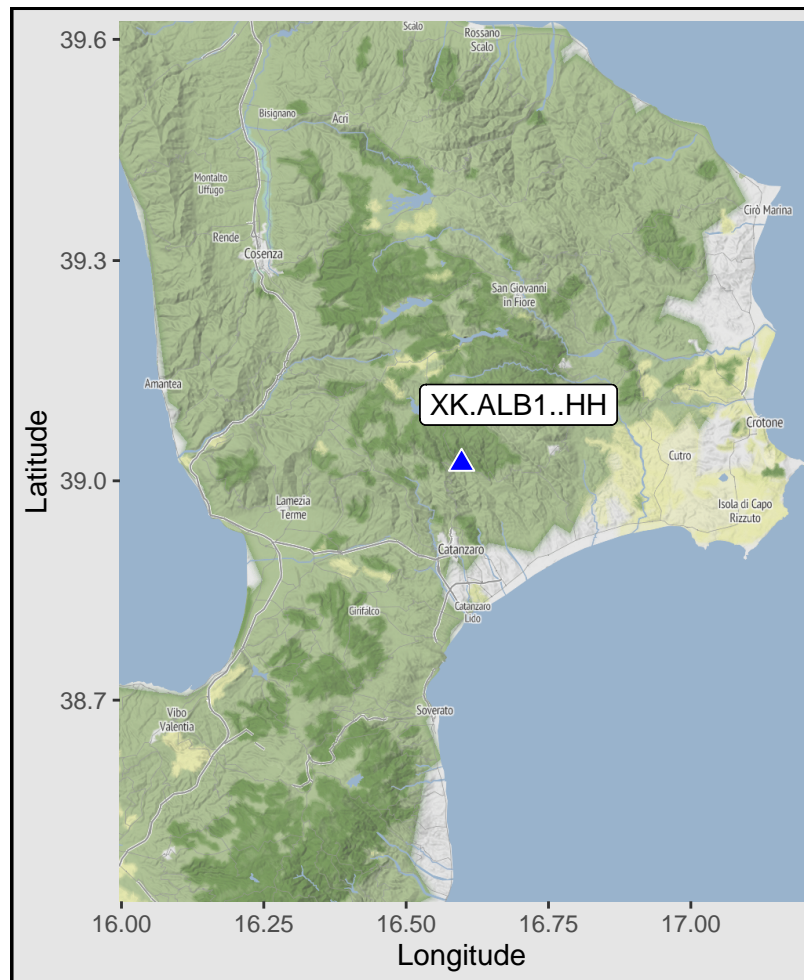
Scalo
Rossano Scalo
39.6
Bisignano
Acri
Montalto Uffugo
Cirò Marina
Rende
Cosenza
39.3
San Giovanni in Fiore
Amantea
XK.ALB1..HH
Crotone
Latitude
Cutro
39.0
Lamezia Terme
Isola di Capo Rizzuto
Catanzaro
Girifalco
Catanzaro Lido
38.7
Vibo Valentia
Soverato
16.00
16.25
16.50
16.75
17.00
Longitude